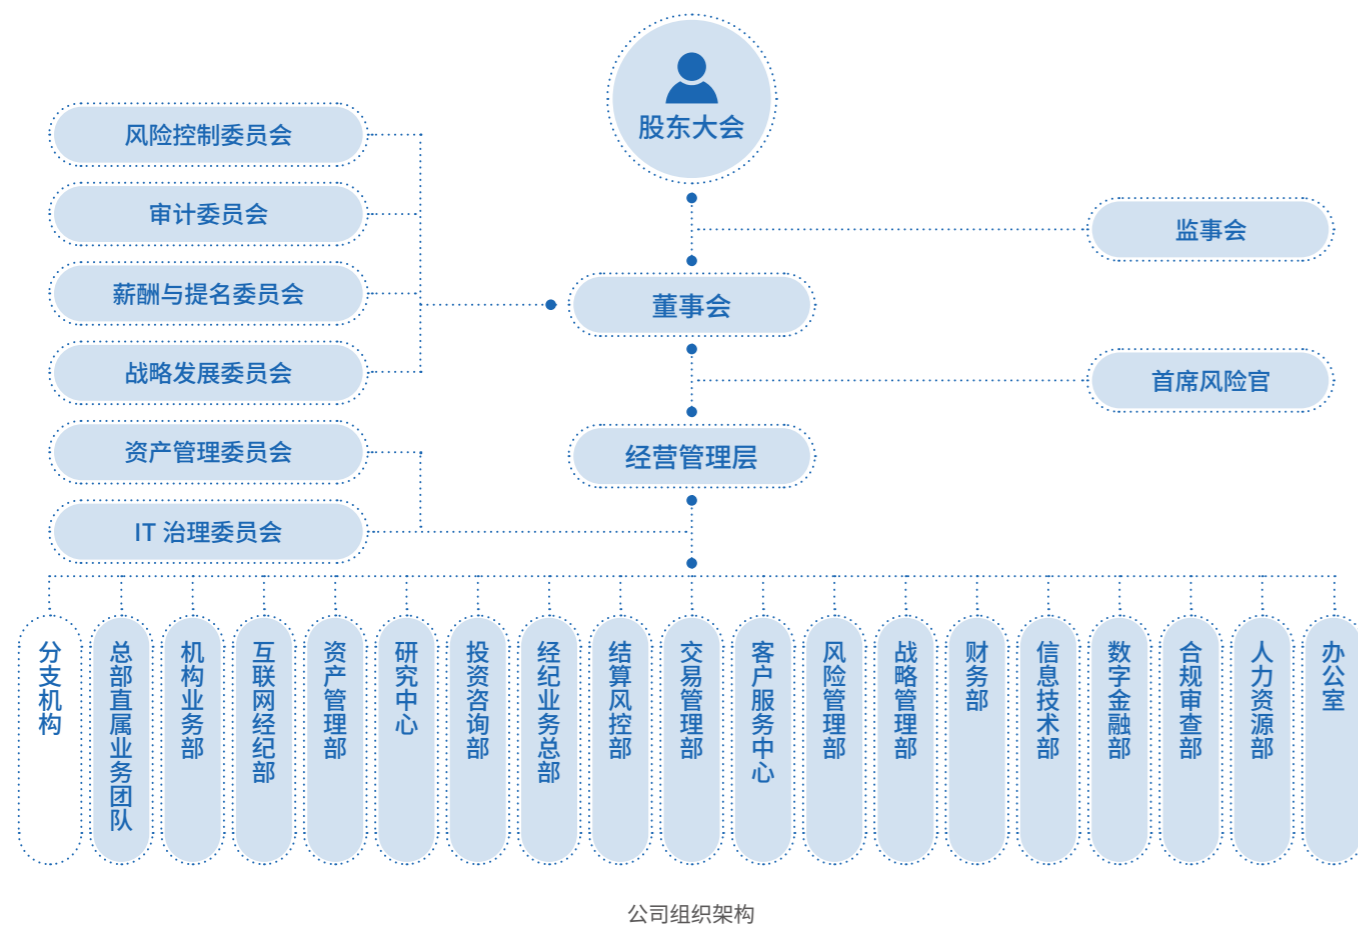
股东大会

风险控制委员会

审计委员会

薪酬与提名委员会

战略发展委员会

资产管理委员会

IT 治理委员会

监事会

董事会

首席风险官

经营管理层

分支机构

总部直属业务团队

机构业务部

互联网经纪部

资产管理部

研究中心

投资咨询部

经纪业务总部

结算风控部

交易管理部

客户服务中心

风险管理部

战略管理部

财务部

信息技术部

数字金融部

合规审查部

人力资源部

办公室

公司组织架构